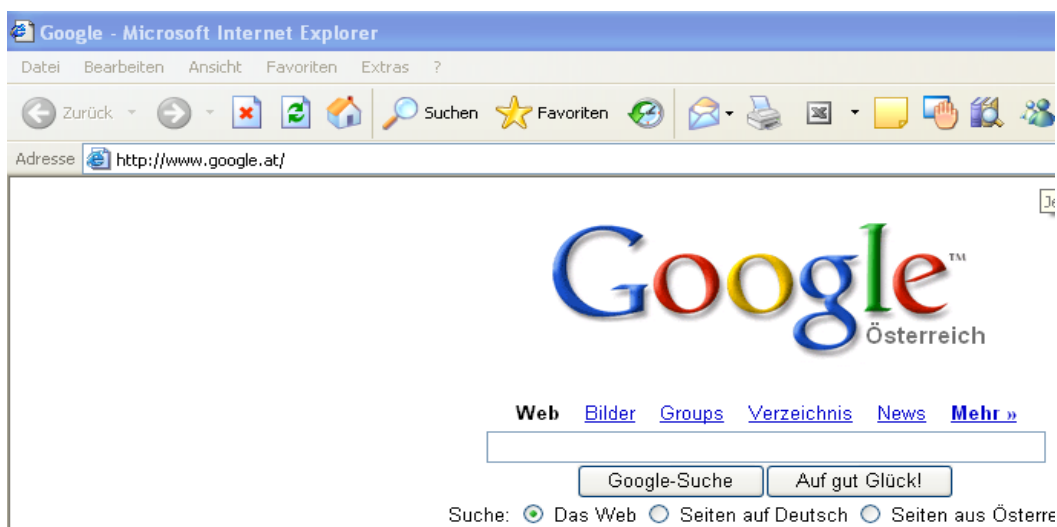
Google - Microsoft Internet Explorer

Datei Bearbeiten Ansicht Favoriten Extras ?

Zurück Suchen Favoriten

Adresse http://www.google.at/

Je

Google™
Österreich

Web Bilder Groups Verzeichnis News Mehr »

Google-Suche Auf gut Glück!

Suche: Das Web Seiten auf Deutsch Seiten aus Österre